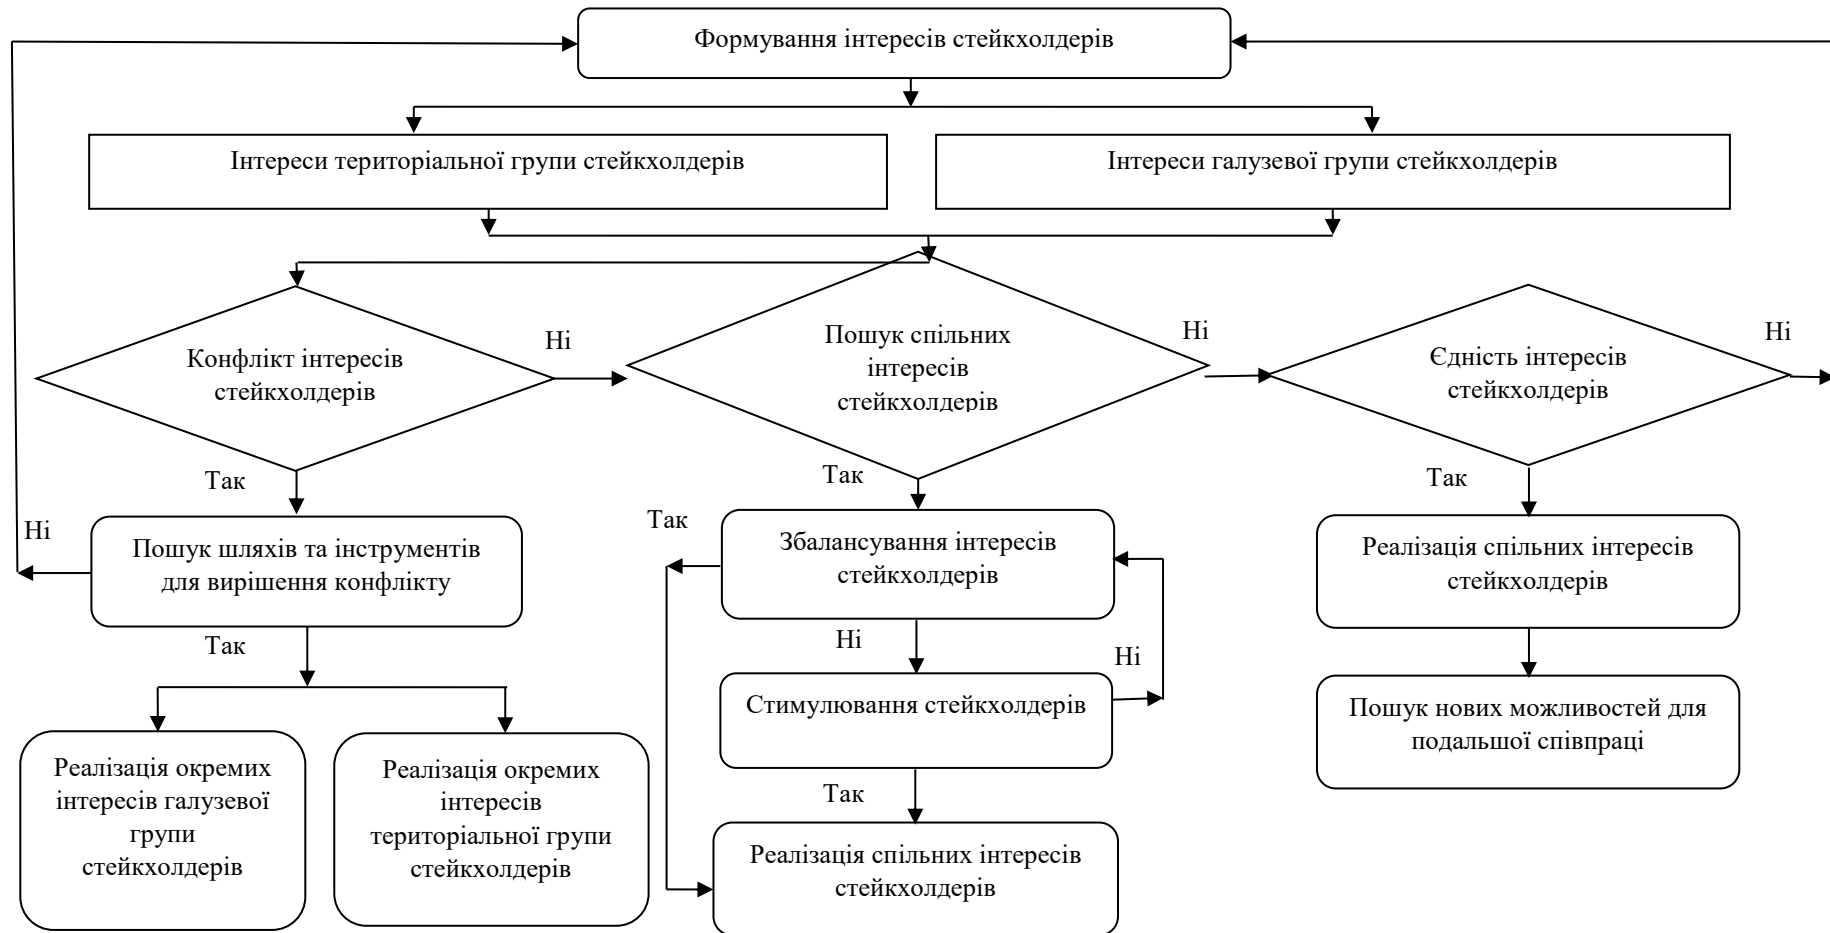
Формування інтересів стейкхолдерів

Інтереси територіальної групи стейкхолдерів

Інтереси галузевої групи стейкхолдерів

Конфлікт інтересів стейкхолдерів

Ні

Пошук спільних інтересів стейкхолдерів

Ні

Єдність інтересів стейкхолдерів

Ні

Так

Ні

Пошук шляхів та інструментів для вирішення конфлікту

Так

Реалізація окремих інтересів галузевої групи стейкхолдерів

Реалізація окремих інтересів територіальної групи стейкхолдерів

Так

Так

Збалансування інтересів стейкхолдерів

Ні

Ні

Стимулювання стейкхолдерів

Так

Реалізація спільних інтересів стейкхолдерів

Так

Реалізація спільних інтересів стейкхолдерів

Пошук нових можливостей для подальшої співпраці